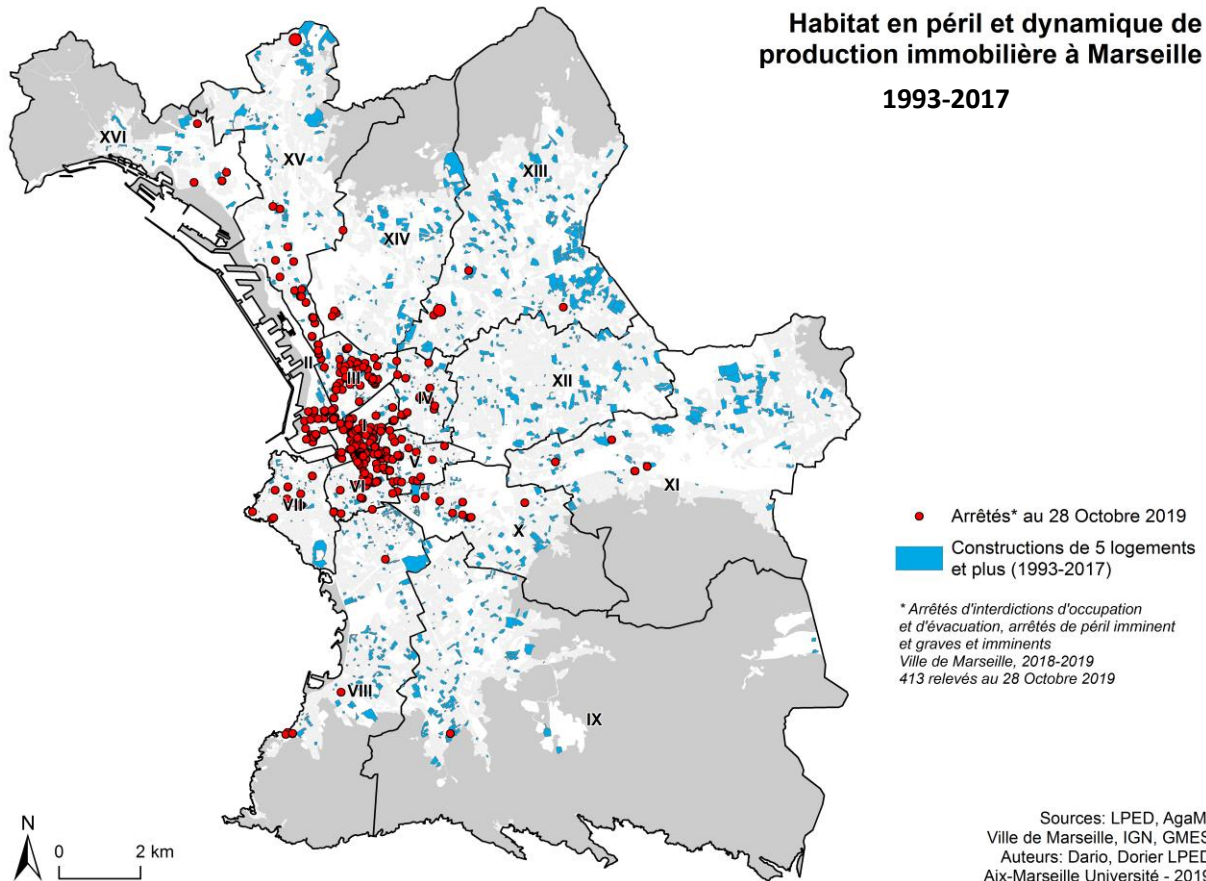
Habitat en péril et dynamique de production immobilière à Marseille

1993-2017

XVI
XV
XIII
XIV
II
III
IV
XII
I
V
VI
VII
XI
X
VIII
IX

Arrêtés* au 28 Octobre 2019

Constructions de 5 logements et plus (1993-2017)

* Arrêtés d'interdictions d'occupation et d'évacuation, arrêtés de péril imminent et graves et imminents
Ville de Marseille, 2018-2019
413 relevés au 28 Octobre 2019

N
0
2 km

Sources: LPED, AgaM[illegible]
Ville de Marseille, IGN, GMES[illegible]
Auteurs: Dario, Dorier LPED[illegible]
Aix-Marseille Université - 201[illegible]